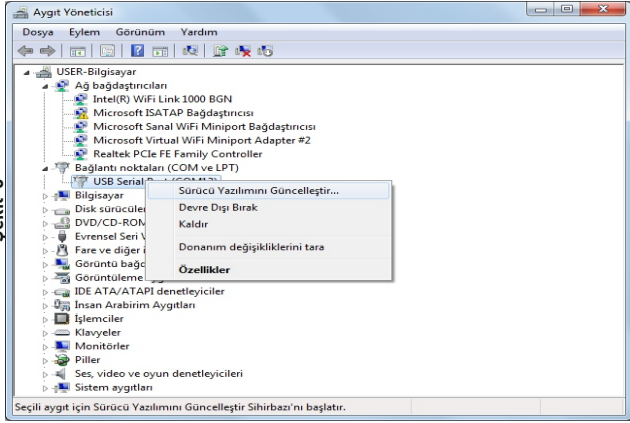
Aygıt Yöneticisi

Dosya Eylem Görünüm Yardım

USER-Bilgisayar
Ağ bağdaştırıcıları
Intel(R) WiFi Link 1000 BGN
Microsoft ISATAP Bağdaştırıcısı
Microsoft Sanal WiFi Miniport Bağdaştırıcısı
Microsoft Virtual WiFi Miniport Adapter #2
Realtek PCIe FE Family Controller
Bağlantı noktaları (COM ve LPT)
USB Serial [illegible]
Bilgisayar
Disk sürücüler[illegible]
DVD/CD-ROM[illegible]
Evrensel Seri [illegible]
Fare ve diğer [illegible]
Görüntü bağ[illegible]
Görüntüleme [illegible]
IDE ATA/ATAPI denetleyiciler
İnsan Arabirim Aygıtları
İşlemciler
Klavyeler
Monitörler
Piller
Ses, video ve oyun denetleyicileri
Sistem aygıtları

Sürücü Yazılımını Güncelleştir...
Devre Dışı Bırak
Kaldır
Donanım değişikliklerini tara
Özellikler

Seçili aygıt için Sürücü Yazılımını Güncelleştir Sihirbazı'nı başlatır.

Şekil 6